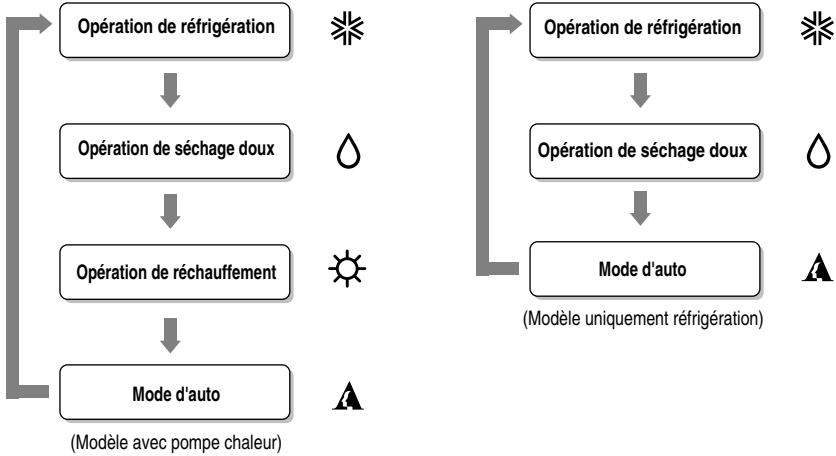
Opération de réfrigération

Opération de séchage doux

Opération de réchauffement

Mode d'auto

(Modèle avec pompe chaleur)

Opération de réfrigération

Opération de séchage doux

Mode d'auto

(Modèle uniquement réfrigération)